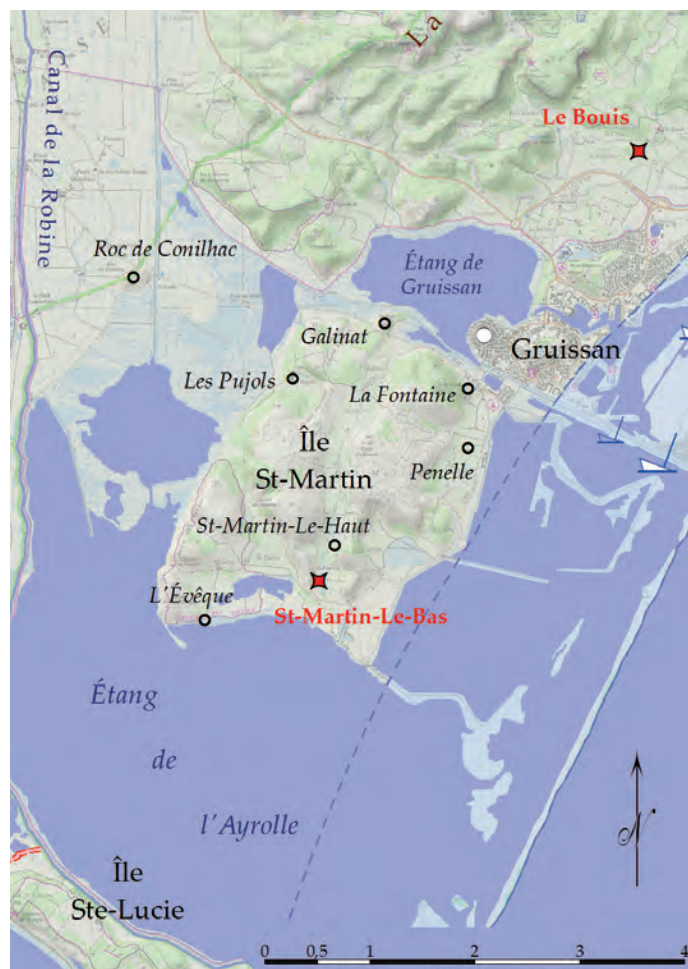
La

Canal de la Robine

Le Bouis

Roc de Conilhac

Étang de Gruissan

Galinat

Gruissan

Les Pujols

La Fontaine

Île St-Martin

Penelle

St-Martin-Le-Haut

L'Évêque

St-Martin-Le-Bas

Étang de l'Ayrolle

N

Île Ste-Lucie

0 0,5 1 2 3 4